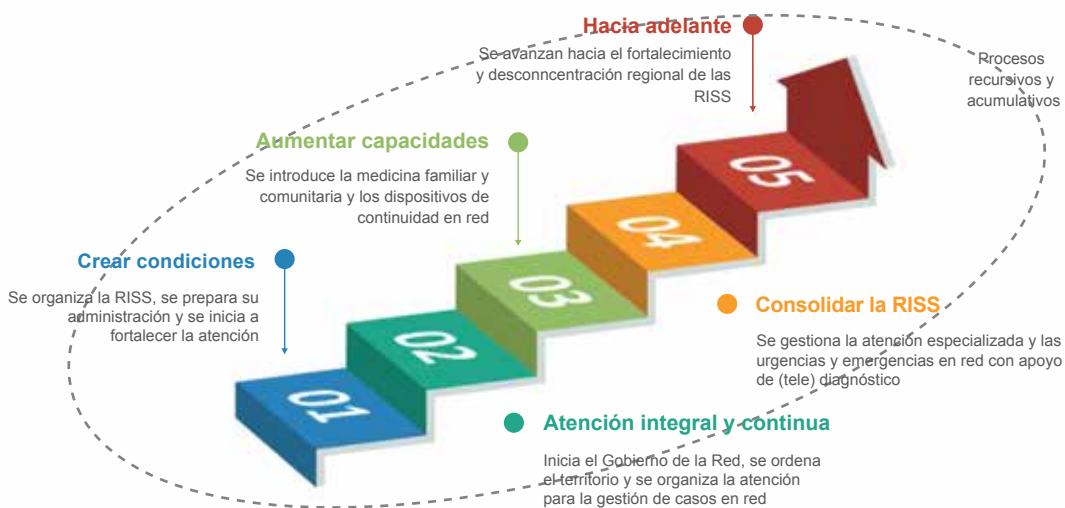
Hacia adelante

Se avanzan hacia el fortalecimiento y desconncentración regional de las RISS

Procesos recursivos y acumulativos

Aumentar capacidades

Se introduce la medicina familiar y comunitaria y los dispositivos de continuidad en red

Crear condiciones

Se organiza la RISS, se prepara su administración y se inicia a fortalecer la atención

05

04

03

02

01

Consolidar la RISS

Se gestiona la atención especializada y las urgencias y emergencias en red con apoyo de (tele) diagnóstico

Atención integral y continua

Inicia el Gobierno de la Red, se ordena el territorio y se organiza la atención para la gestión de casos en red